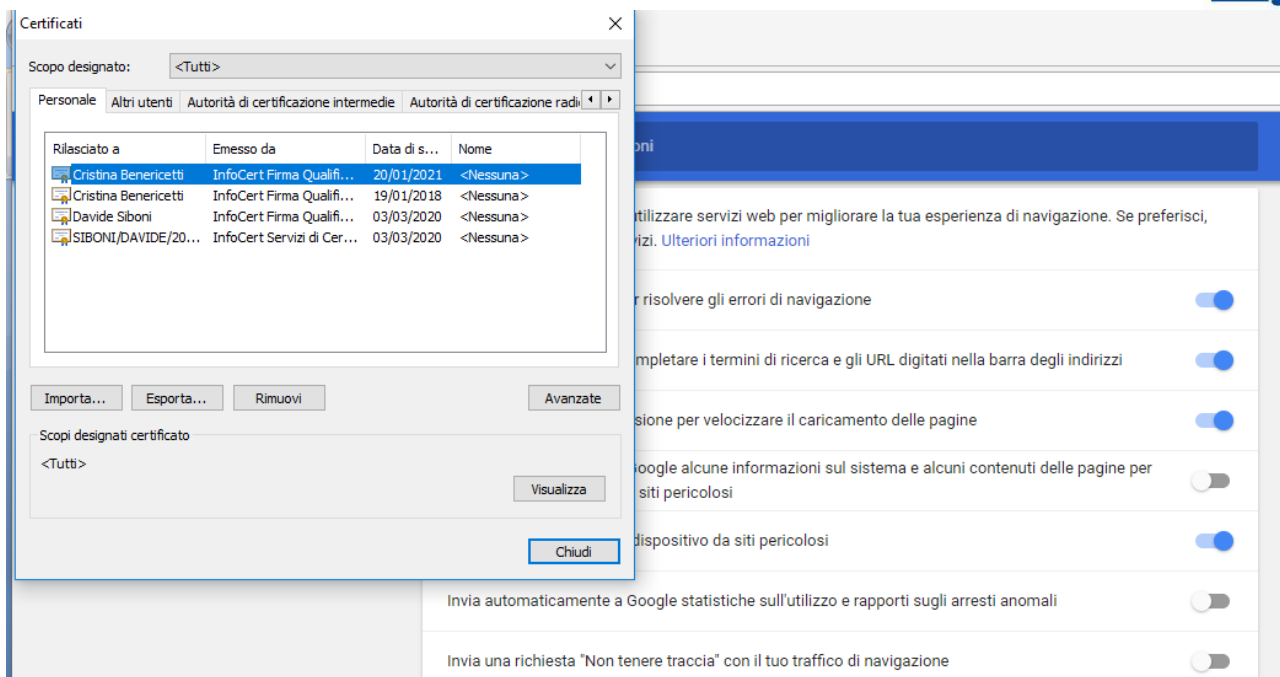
Certificati

Scopo designato: <Tutti>

Personale | Altri utenti | Autorità di certificazione intermedie | Autorità di certificazione radi

| Rilasciato a | Emesso da | Data di s... | Nome |
|---|---|---|---|
| Cristina Benericetti | InfoCert Firma Qualifi... | 20/01/2021 | <Nessuna> |
| Cristina Benericetti | InfoCert Firma Qualifi... | 19/01/2018 | <Nessuna> |
| Davide Siboni | InfoCert Firma Qualifi... | 03/03/2020 | <Nessuna> |
| SIBONI/DAVIDE/20... | InfoCert Servizi di Cer... | 03/03/2020 | <Nessuna> |

Importa... Esporta... Rimuovi Avanzate

Scopi designati certificato

<Tutti>

Visualizza

Chiudi

oni

utilizzare servizi web per migliorare la tua esperienza di navigazione. Se preferisci, vizi. Ulteriori informazioni

r risolvere gli errori di navigazione

mpletare i termini di ricerca e gli URL digitati nella barra degli indirizzi

sione per velocizzare il caricamento delle pagine

oogle alcune informazioni sul sistema e alcuni contenuti delle pagine per siti pericolosi

dispositivo da siti pericolosi

Invia automaticamente a Google statistiche sull'utilizzo e rapporti sugli arresti anomali

Invia una richiesta "Non tenere traccia" con il tuo traffico di navigazione